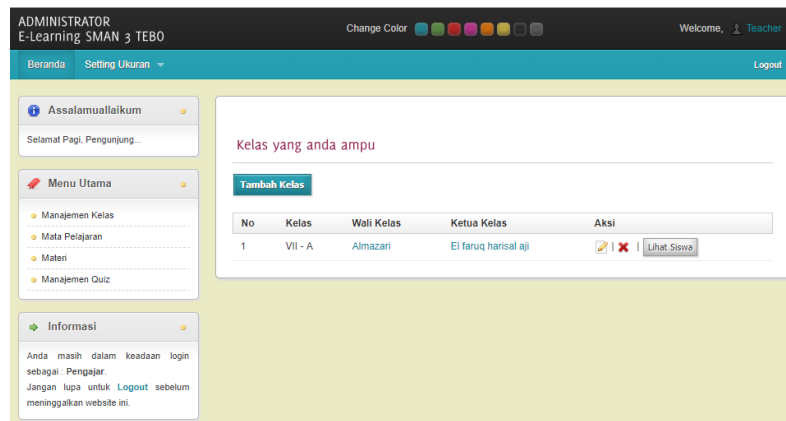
ADMINISTRATOR
E-Learning SMAN 3 TEBO

Change Color

Welcome, Teacher

Beranda Setting Ukuran

Logout

Assalamuallaikum

Selamat Pagi, Pengunjung...

Menu Utama

Manajemen Kelas
Mata Pelajaran
Materi
Manajemen Quiz

Informasi

Anda masih dalam keadaan login sebagai : Pengajar.
Jangan lupa untuk Logout sebelum meninggalkan website ini.

Kelas yang anda ampu

Tambah Kelas

| No | Kelas | Wali Kelas | Ketua Kelas | Aksi |
|---|---|---|---|---|
| 1 | VII - A | Almazari | El faruq harisal aji | \| \| Lihat Siswa |